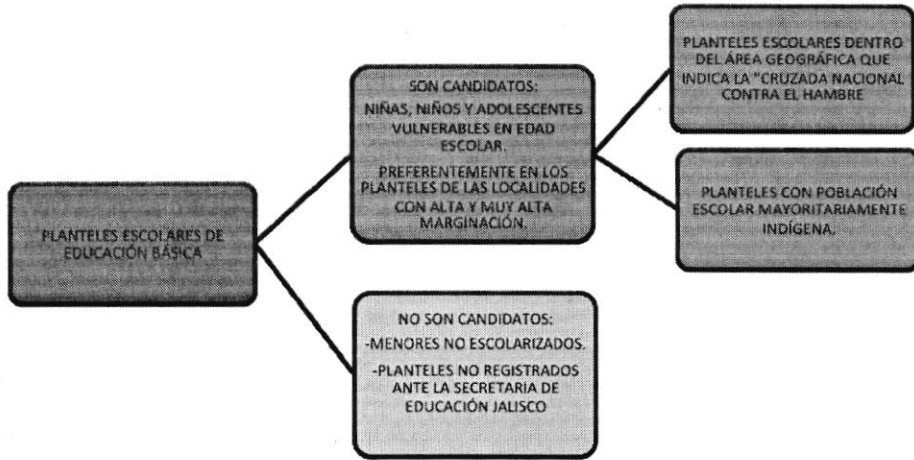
PLANTELES ESCOLARES DE EDUCACIÓN BÁSICA

SON CANDIDATOS:
NIÑAS, NIÑOS Y ADOLESCENTES VULNERABLES EN EDAD ESCOLAR.
PREFERENTEMENTE EN LOS PLANTELES DE LAS LOCALIDADES CON ALTA Y MUY ALTA MARGINACIÓN.

PLANTELES ESCOLARES DENTRO DEL ÁREA GEOGRÁFICA QUE INDICA LA "CRUZADA NACIONAL CONTRA EL HAMBRE

PLANTELES CON POBLACIÓN ESCOLAR MAYORITARIAMENTE INDÍGENA.

NO SON CANDIDATOS:
-MENORES NO ESCOLARIZADOS.
-PLANTELES NO REGISTRADOS ANTE LA SECRETARIA DE EDUCACIÓN JALISCO